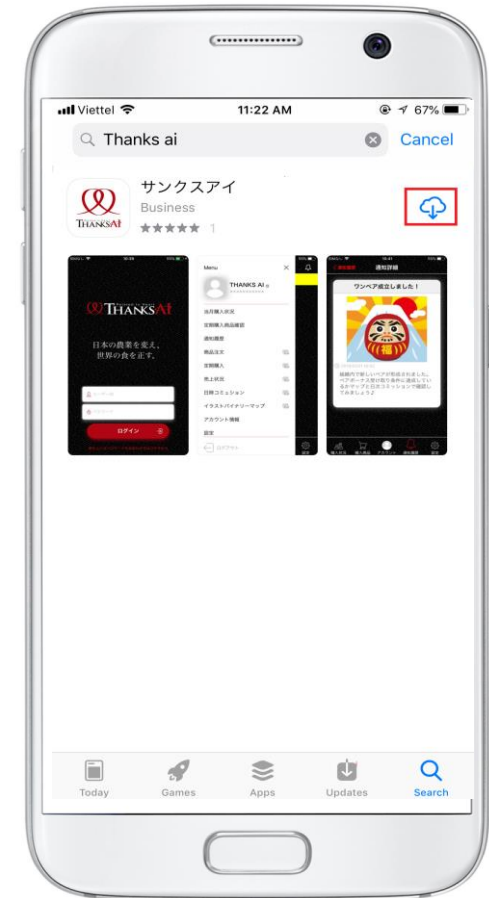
Viettel
11:22 AM
67%

Thanks ai
Cancel

サンクスアイ
Business
★★★★★ 1

THANKSAI
日本の農業を変え、世界の食を正す。
ログイン

Menu
THANKS AI
当月購入状況
定期購入商品確認
通知履歴
商品注文
定期購入
売上状況
日興コミッション
イラストバイナリーマップ
アカウント情報
設定
ログアウト

通知詳細
ワンペア成立しました！
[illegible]

Today
Games
Apps
Updates
Search